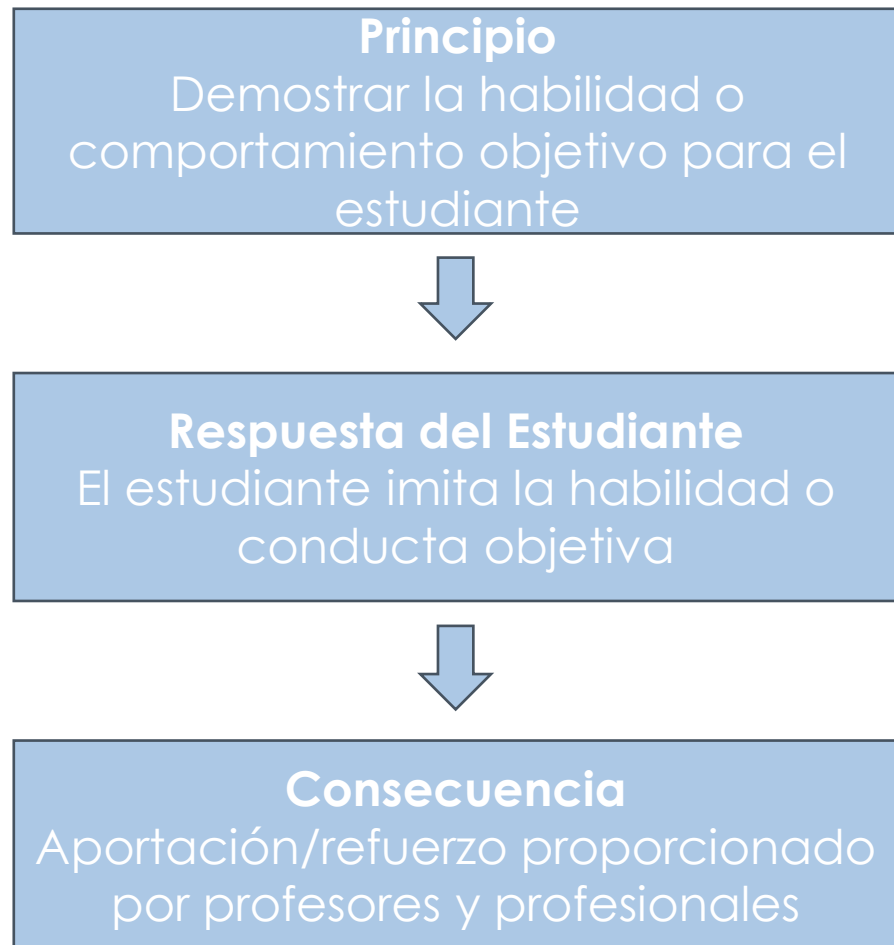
Principio
Demostrar la habilidad o comportamiento objetivo para el estudiante

Respuesta del Estudiante
El estudiante imita la habilidad o conducta objetiva

Consecuencia
Aportación/refuerzo proporcionado por profesores y profesionales